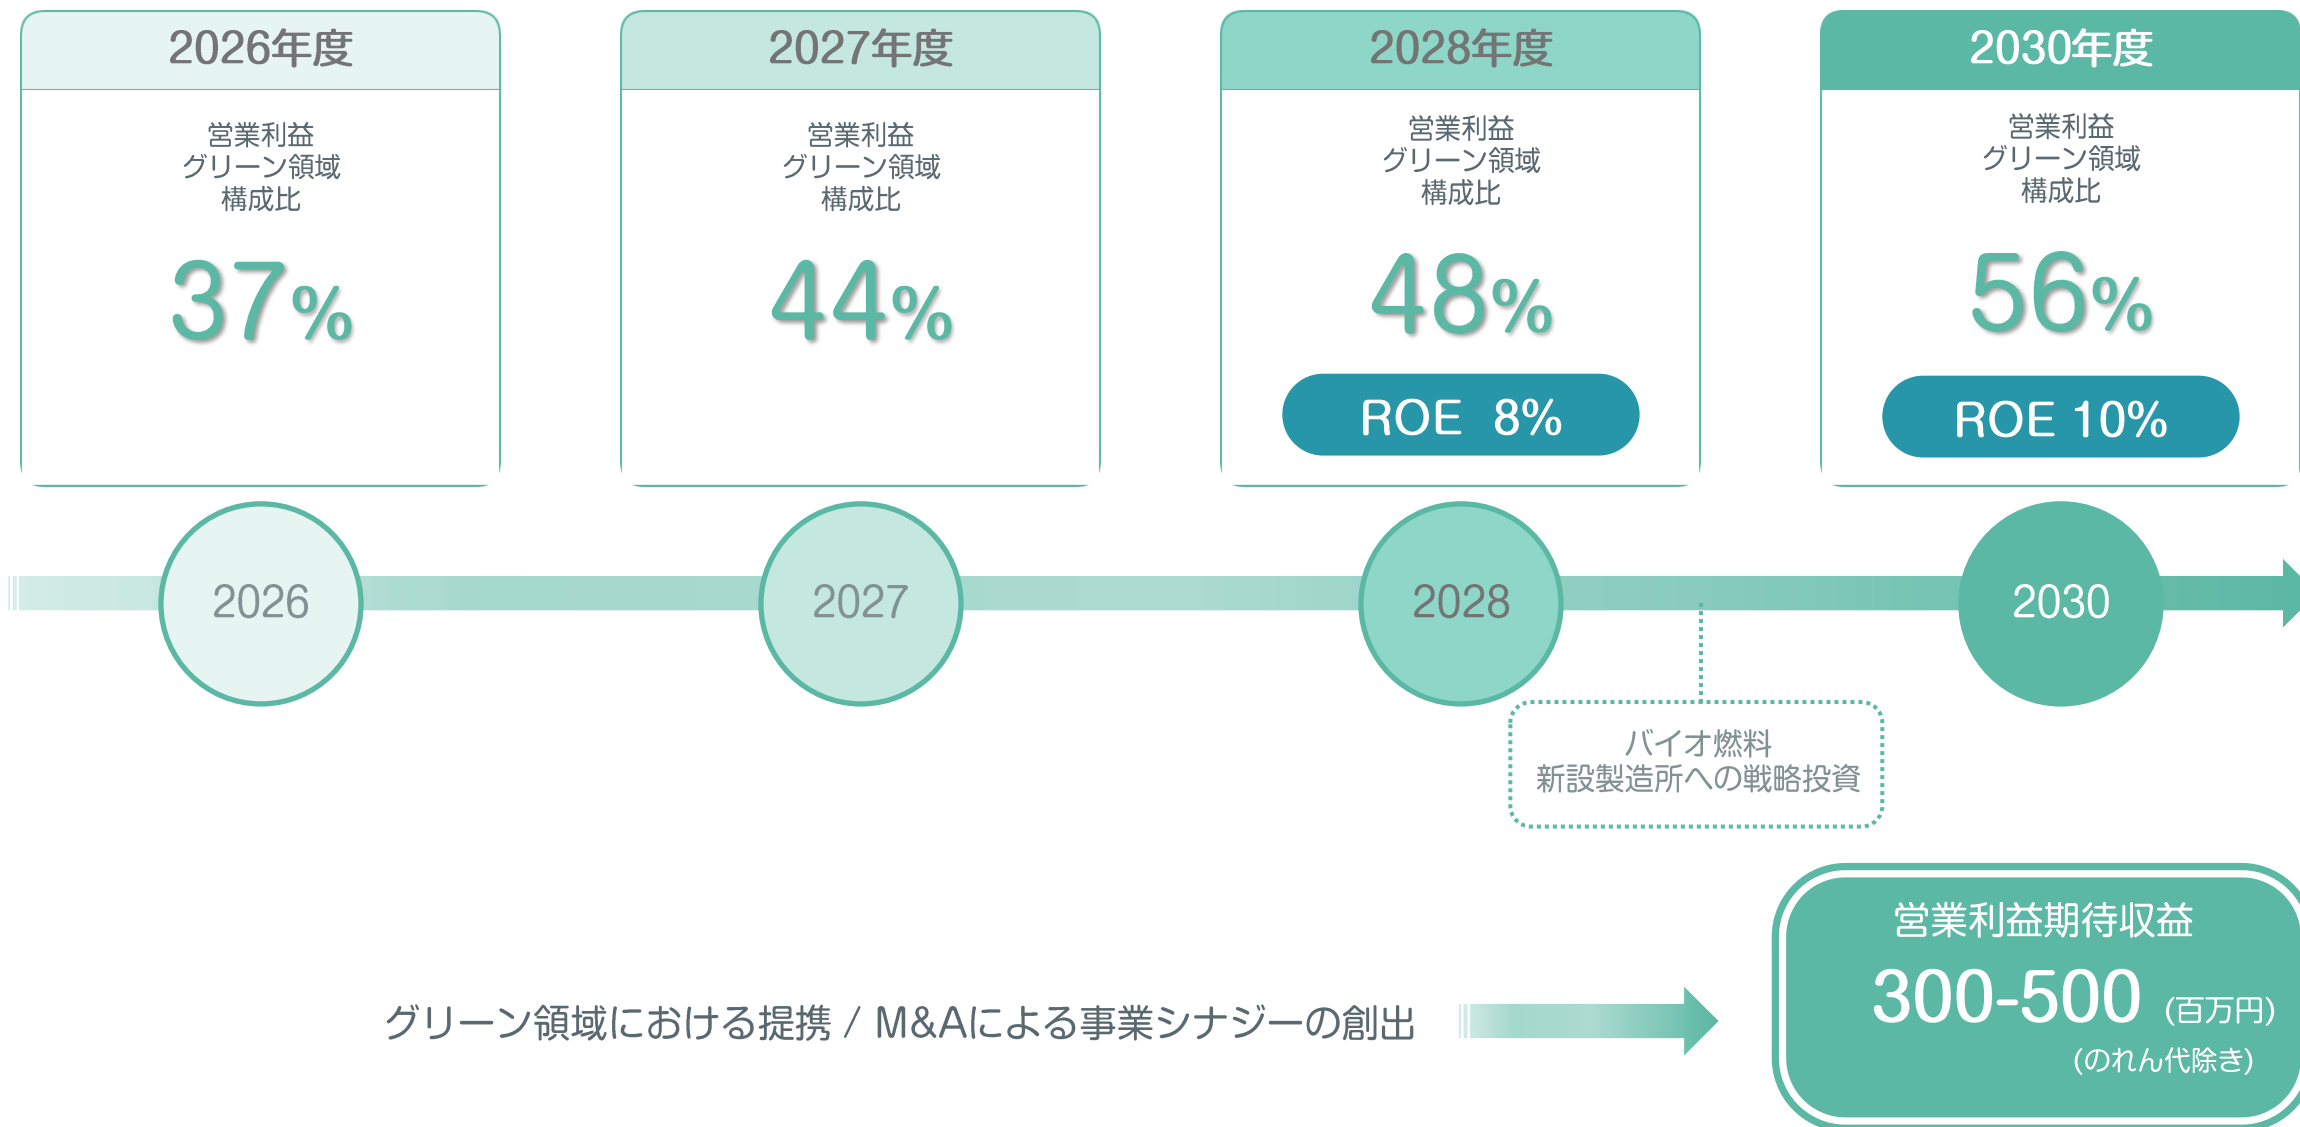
2026年度

営業利益
グリーン領域
構成比

37%

2027年度

営業利益
グリーン領域
構成比

44%

2028年度

営業利益
グリーン領域
構成比

48%

ROE 8%

2030年度

営業利益
グリーン領域
構成比

56%

ROE 10%

2026

2027

2028

2030

バイオ燃料
新設製造所への戦略投資

グリーン領域における提携 / M&Aによる事業シナジーの創出

営業利益期待収益

300-500 (百万円)

(のれん代除き)